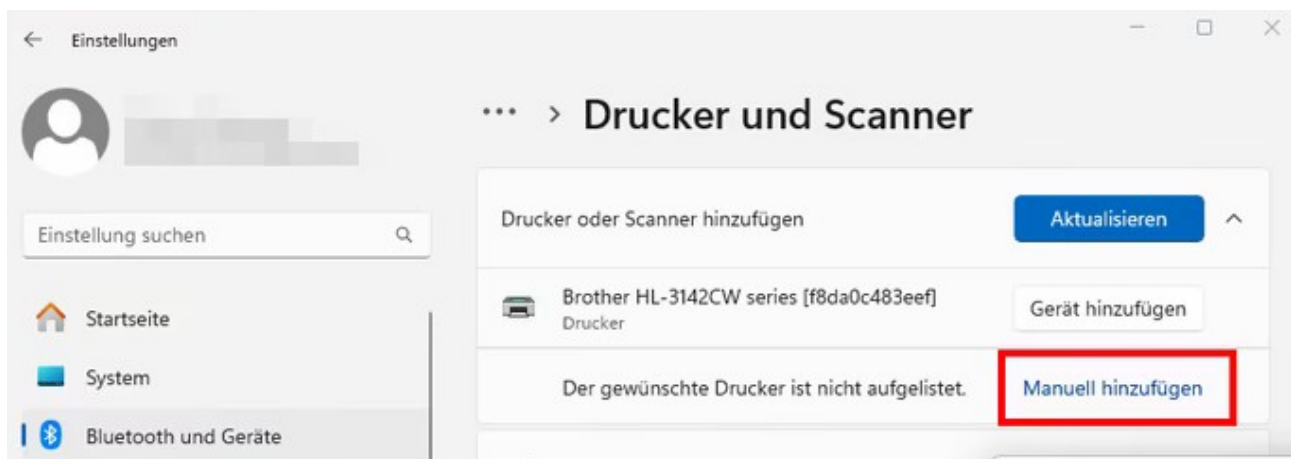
Einstellungen

Einstellung suchen

Startseite

System

Bluetooth und Geräte

··· > Drucker und Scanner

Drucker oder Scanner hinzufügen

Aktualisieren

Brother HL-3142CW series [f8da0c483eef]
Drucker

Gerät hinzufügen

Der gewünschte Drucker ist nicht aufgelistet.

Manuell hinzufügen